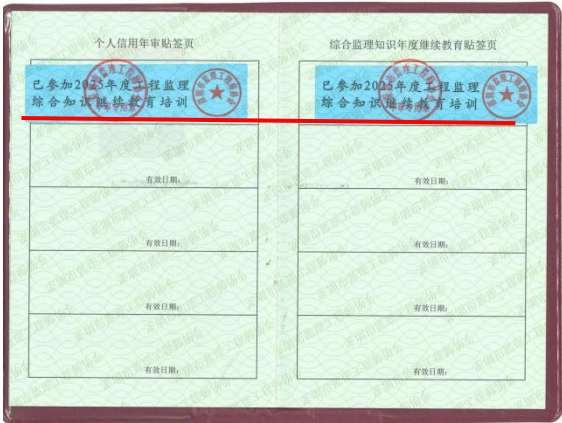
个人信用年审贴签页

已参加2025年度工程监理综合知识继续教育培训

有效日期：

有效日期：

有效日期：

有效日期：

综合监理知识年度继续教育贴签页

已参加2025年度工程监理综合知识继续教育培训

有效日期：

有效日期：

有效日期：

有效日期：